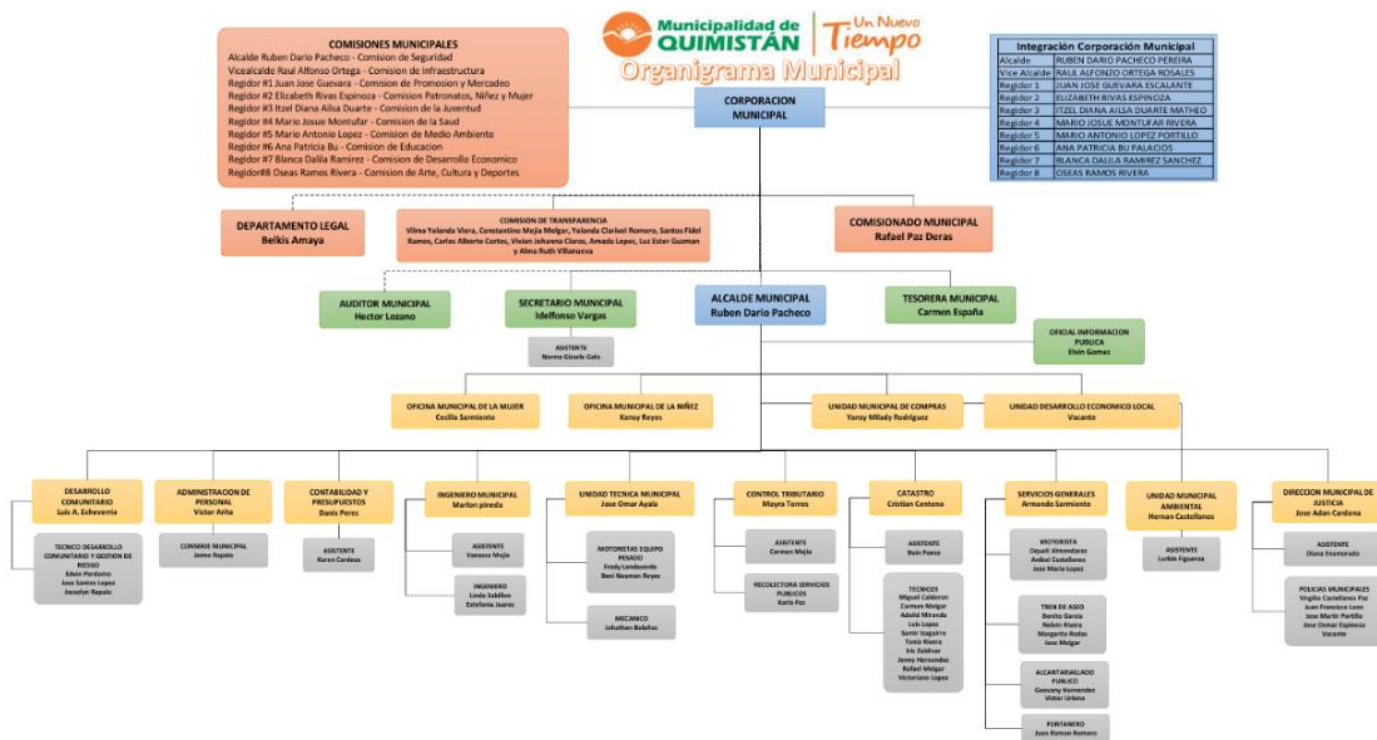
Municipalidad de QUIMISTÁN

Un Nuevo Tiempo

Organigrama Municipal

COMISIONES MUNICIPALES
Alcalde Ruben Dario Pacheco - Comision de Seguridad
Vicealcalde Raul Alfonso Ortega - Comision de Infraestructura
Regidor #1 Juan Jose Guevara - Comision de Promosion y Mercadeo
Regidor #2 Elizabeth Rivas Espinoza - Comision Patronatos, Niñez y Mujer
Regidor #3 Itzel Diana Ailsa Duarte - Comision de la Juventud
Regidor #4 Mario Josue Montufar - Comision de la Saud
Regidor #5 Mario Antonio Lopez - Comision de Medio Ambiente
Regidor #6 Ana Patricia Bu - Comision de Educacion
Regidor #7 Blanca Dalila Ramirez - Comision de Desarrollo Economico
Regidor#8 Oseas Ramos Rivera - Comision de Arte, Cultura y Deportes

Integración Corporación Municipal

| | |
|---|---|
| Alcalde | RUBEN DARIO PACHECO PEREIRA |
| Vice Alcalde | RAUL ALFONZO ORTEGA ROSALES |
| Regidor 1 | JUAN JOSE GUEVARA ESCALANTE |
| Regidor 2 | ELIZABETH RIVAS ESPINOZA |
| Regidor 3 | ITZEL DIANA AILSA DUARTE MATHEO |
| Regidor 4 | MARIO JOSUE MONTUFAR RIVERA |
| Regidor 5 | MARIO ANTONIO LOPEZ PORTILLO |
| Regidor 6 | ANA PATRICIA BU PALACIOS |
| Regidor 7 | BLANCA DALILA RAMIREZ SANCHEZ |
| Regidor 8 | OSEAS RAMOS RIVERA |

CORPORACION MUNICIPAL

DEPARTAMENTO LEGAL
Belkis Amaya

COMISION DE TRANSPARENCIA
Vilma Yolanda Viera, Constantino Mejia Melgar, Yolanda Clarivel Romero, Santos Fidel Ramos, Carlos Alberto Cortes, Vivian Johanna Claros, Amado Lopez, Luz Ester Guzman y Alma Ruth Villanueva

COMISIONADO MUNICIPAL
Rafael Paz Deras

AUDITOR MUNICIPAL
Hector Lozano

SECRETARIO MUNICIPAL
Idelfonso Vargas

ASISTENTE
Norma Gissela Gola

ALCALDE MUNICIPAL
Ruben Dario Pacheco

TESORERA MUNICIPAL
Carmen España

OFICIAL INFORMACION PUBLICA
Elvin Gomez

OFICINA MUNICIPAL DE LA MUJER
Cecilia Sarmiento

OFICINA MUNICIPAL DE LA NIÑEZ
Kensy Reyes

UNIDAD MUNICIPAL DE COMPRAS
Yaroy Milady Rodriguez

UNIDAD DESARROLLO ECONOMICO LOCAL
Vacante

DESARROLLO COMUNITARIO
Luis A. Echeverria

TECNICO DESARROLLO COMUNITARIO Y GESTION DE RIESGO
Edwin Perdomo
Jose Santos Lopez
Jozselyn Rapalo

ADMINISTRACION DE PERSONAL
Victor Arita

CONSERJE MUNICIPAL
Jaime Rapalo

CONTABILIDAD Y PRESUPUESTOS
Danis Perez

ASISTENTE
Karen Cardoza

INGENIERO MUNICIPAL
Marlon pineda

ASISTENTE
Vanessa Mejia

INGENIERO
Linda Sabillon
Estefania Juarez

UNIDAD TECNICA MUNICIPAL
Jose Omar Ayala

MOTORISTAS EQUIPO PESADO
Fredy Landaverde
Beni Noaman Reyes

MECANICO
Johathan Bobadilla

CONTROL TRIBUTARIO
Mayra Torres

ASISTENTE
Carmen Mejia

RECOLECTORA SERVICIOS PUBLICOS
Karla Paz

CATASTRO
Cristian Centeno

ASISTENTE
Bain Ponce

TECNICOS
Miguel Calderon
Carmen Melgar
Adolid Miranda
Luis Lopez
Samir Izaguirre
Tania Rivera
Iris Zaldivar
Jenny Hernandez
Rafael Melgar
Victoriano Lopez

SERVICIOS GENERALES
Armando Sarmiento

MOTORISTA
Osquali Almendarez
Anibal Castellanos
Jose Maria Lopez

TREN DE ASEO
Benito Garcia
Nelvin Rivera
Margarito Rodas
Jose Melgar

ALCANTARILLADO PUBLICO
Geovany Hernandez
Victor Urbina

FONTANERO
Juan Ramon Romero

UNIDAD MUNICIPAL AMBIENTAL
Hernan Castellanos

ASISTENTE
Lurbin Figueroa

DIRECCION MUNICIPAL DE JUSTICIA
Jose Adan Cardona

ASISTENTE
Diana Enamorado

POLICIAS MUNICIPALES
Virgilio Castellanos Paz
Juan Francisco Luna
Jose Martir Portillo
Jose Osmar Espinoza
Vacante